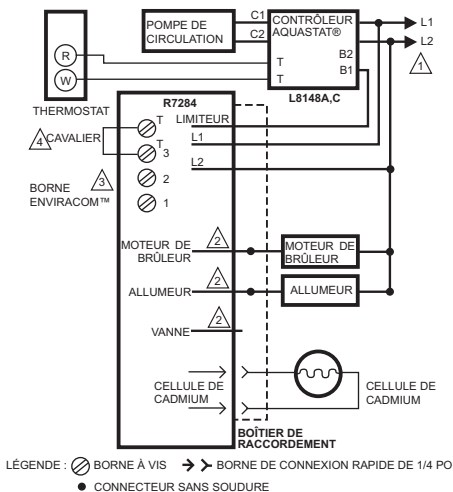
POMPE DE CIRCULATION
C1
C2
CONTRÔLEUR AQUASTAT®
B2
B1
T
T
L1
L2
1
R
W
THERMOSTAT
L8148A,C
R7284
T
LIMITEUR
4 CAVALIER
T
3
L1
L2
2
1
BORNE ENVIRACOM™
3
MOTEUR DE BRÛLEUR
2
MOTEUR DE BRÛLEUR
ALLUMEUR
2
ALLUMEUR
VANNE
2
CELLULE DE CADMIUM
CELLULE DE CADMIUM
BOÎTIER DE RACCORDEMENT
LÉGENDE : BORNE À VIS BORNE DE CONNEXION RAPIDE DE 1/4 PO
CONNECTEUR SANS SOUDURE